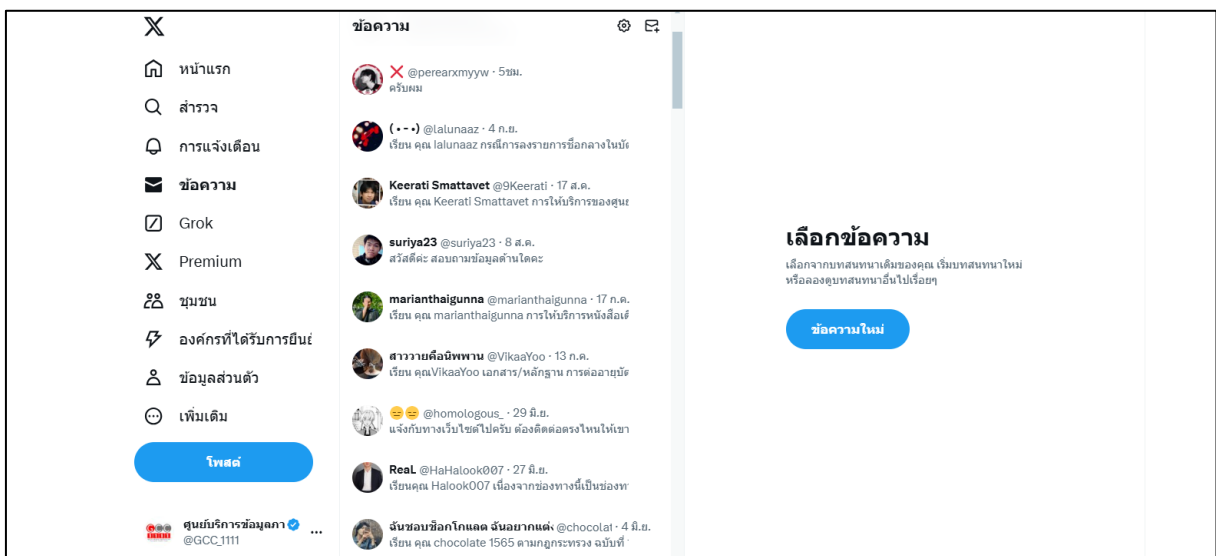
𝕏
หน้าแรก
สำรวจ
การแจ้งเตือน
ข้อความ
Grok
𝕏 Premium
ชุมชน
องค์กรที่ได้รับการยืนย
ข้อมูลส่วนตัว
เพิ่มเติม
โพสต์
ศูนย์บริการข้อมูลภา
@GCC_1111
...

ข้อความ

❌ @perearxmyyw · 5ชม.
ครับผม

(•-•) @lalunaaz · 4 ก.ย.
เรียน คุณ lalunaaz กรณีการลงรายการชื่อกลางในบั

Keerati Smattavet @9Keerati · 17 ส.ค.
เรียน คุณ Keerati Smattavet การให้บริการของศูน

suriya23 @suriya23 · 8 ส.ค.
สวัสดีค่ะ สอบถามข้อมูลด้านใดคะ

marianthaigunna @marianthaigunna · 17 ก.ค.
เรียน คุณ marianthaigunna การให้บริการหนังสือเ

สาววายคือนิพพาน @VikaaYoo · 13 ก.ค.
เรียน คุณVikaaYoo เอกสาร/หลักฐาน การต่ออายุบั

😑😑 @homologous_ · 29 มิ.ย.
แจ้งกับทางเว็บไซต์ไปครับ ต้องติดต่อตรงไหนให้เขา

ReaL @HaHalook007 · 27 มิ.ย.
เรียนคุณ Halook007 เนื่องจากช่องทางนี้เป็นช่องท

ฉันชอบช็อกโกแลต ฉันอยากแต่ง @chocolat · 4 มิ.ย.
เรียน คุณ chocolate 1565 ตามกฎกระทรวง ฉบับที่

เลือกข้อความ
เลือกจากบทสนทนาเดิมของคุณ เริ่มบทสนทนาใหม่ หรือลองดูบทสนทนาอื่นไปเรื่อยๆ
ข้อความใหม่